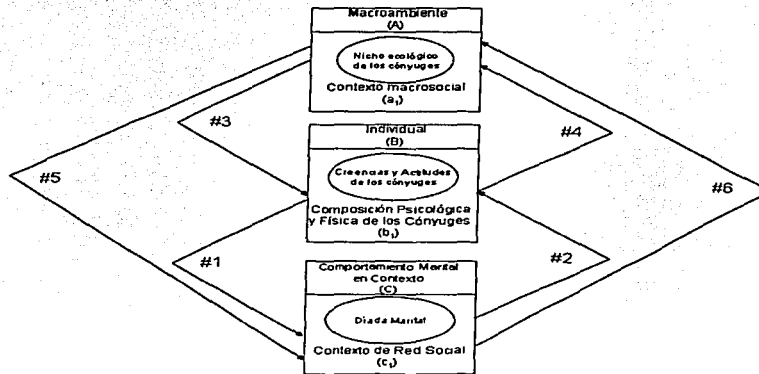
Macroambiente
(A)

Nicho ecológico de los cónyuges

Contexto macrosocial
($a_1$)

#3

#4

Individual
(B)

Creencias y Actitudes de los cónyuges

Composición Psicológica y Física de los Cónyuges
($b_1$)

#5

#6

#1

#2

Comportamiento Marital en Contexto
(C)

Díada Marital

Contexto de Red Social
($c_1$)